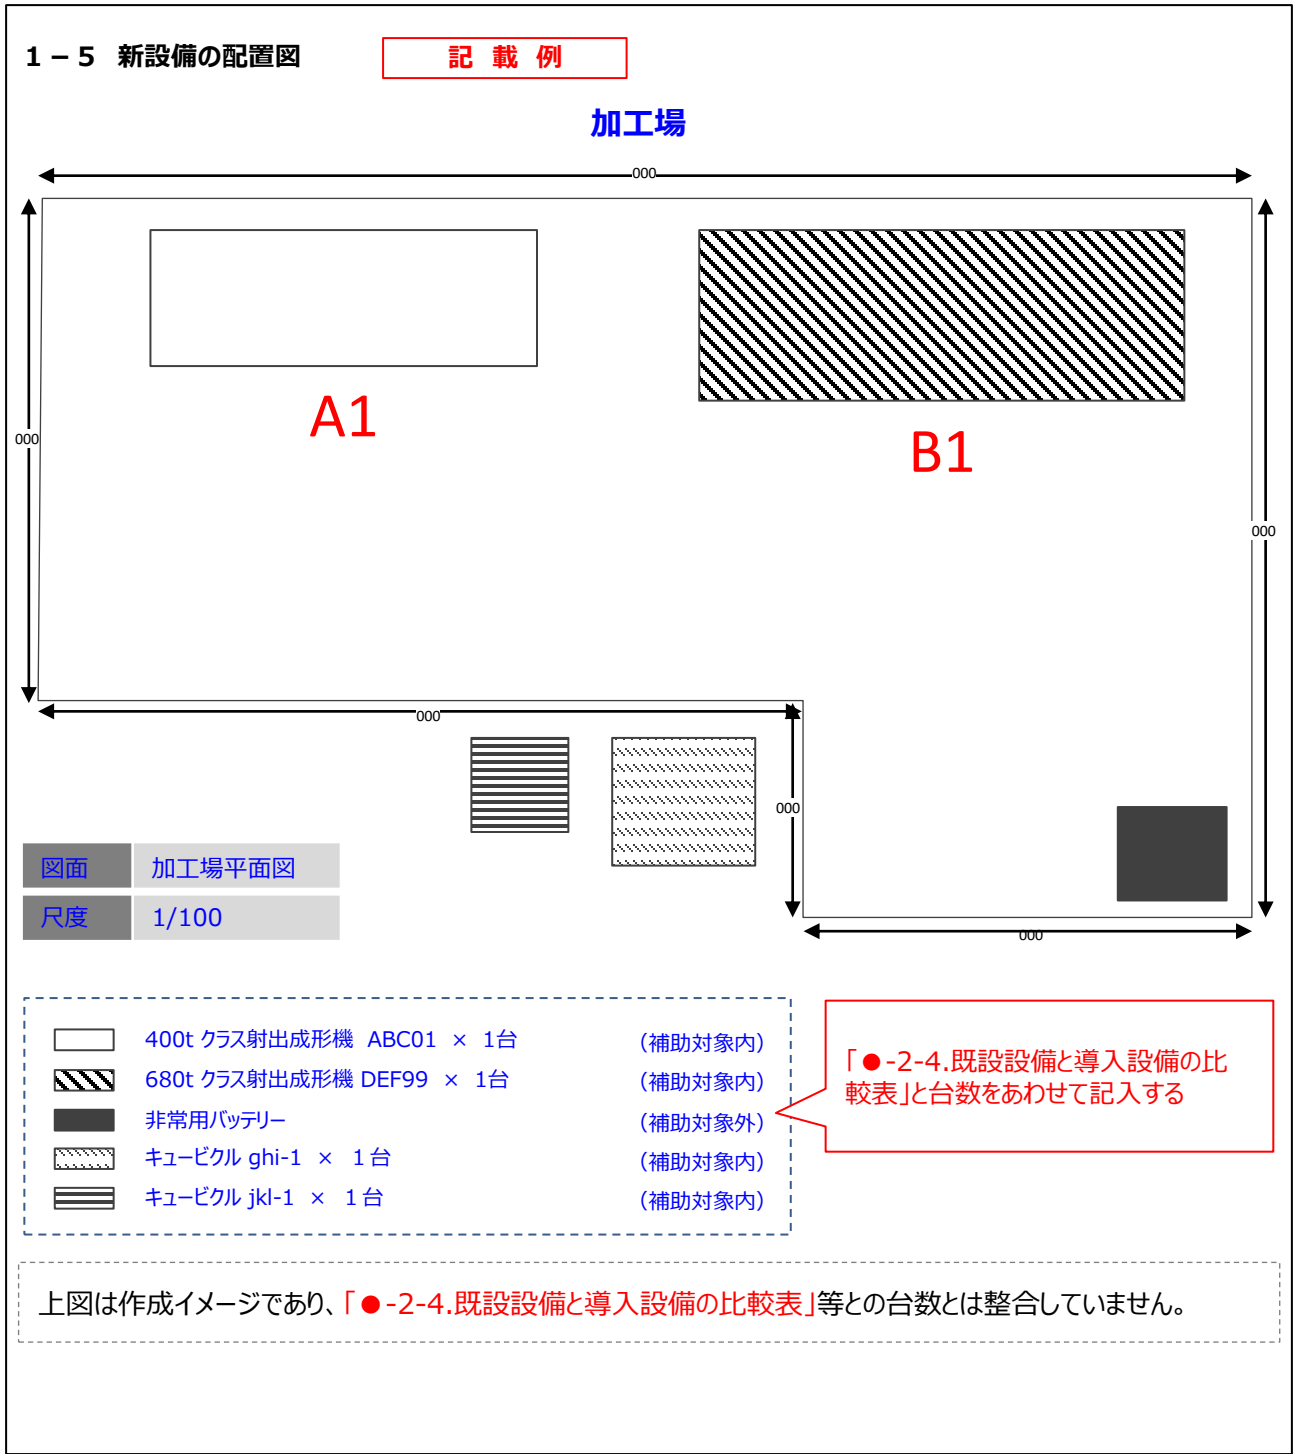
1－5　新設備の配置図

記 載 例

加工場

000

000

A1

B1

000

000

000

000

| 図面 | 加工場平面図 |
|---|---|
| 尺度 | 1/100 |

400t クラス射出成形機　ABC01　×　1台　（補助対象内）
680t クラス射出成形機 DEF99　×　1台　（補助対象内）
非常用バッテリー　（補助対象外）
キュービクル ghi-1　×　１台　（補助対象内）
キュービクル jkl-1　×　１台　（補助対象内）

「●-2-4.既設設備と導入設備の比較表」と台数をあわせて記入する

上図は作成イメージであり、「●-2-4.既設設備と導入設備の比較表」等との台数とは整合していません。